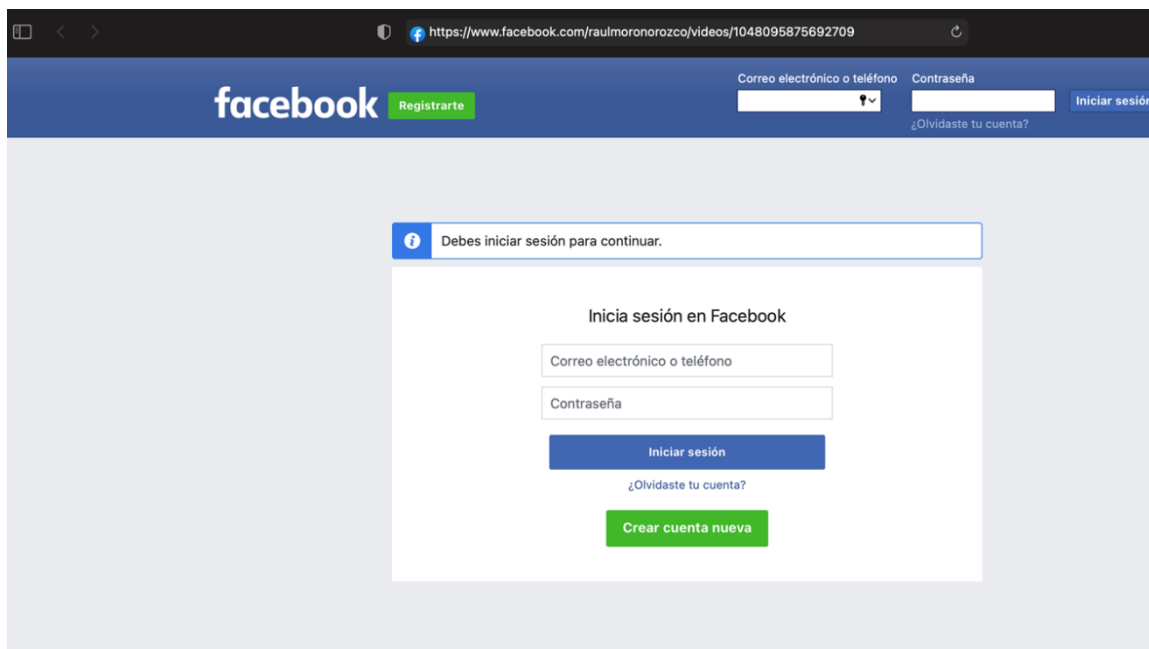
https://www.facebook.com/raulmoronorozco/videos/1048095875692709

facebook Registrarte

Correo electrónico o teléfono Contraseña

Iniciar sesió

¿Olvidaste tu cuenta?

Debes iniciar sesión para continuar.

Inicia sesión en Facebook

Correo electrónico o teléfono

Contraseña

Iniciar sesión

¿Olvidaste tu cuenta?

Crear cuenta nueva